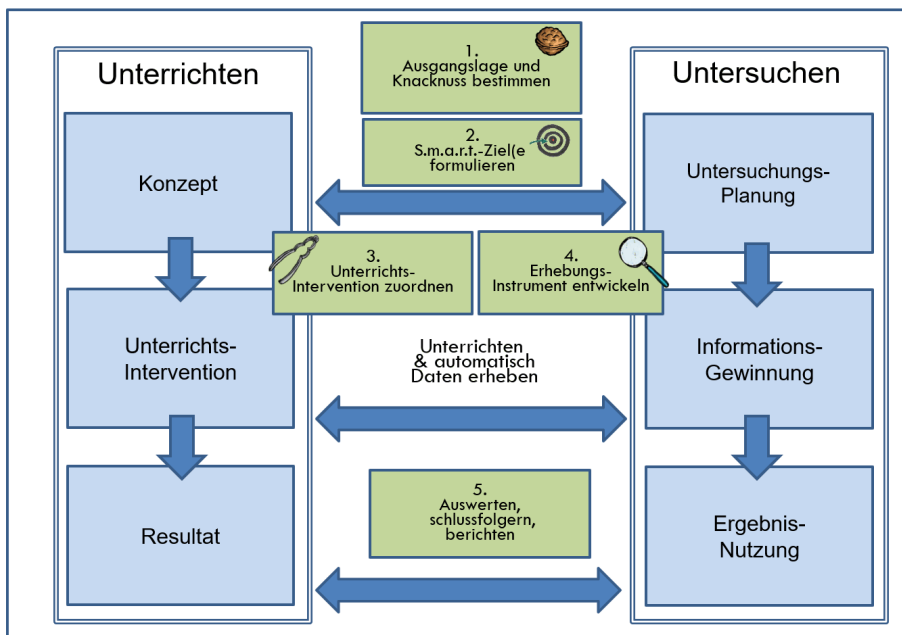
Unterrichten

Konzept

Unterrichts-Intervention

Resultat

1. Ausgangslage und Knacknuss bestimmen

2. S.m.a.r.t.-Ziel(e formulieren

3. Unterrichts-Intervention zuordnen

4. Erhebungs-Instrument entwickeln

Unterrichten & automatisch Daten erheben

5. Auswerten, schlussfolgern, berichten

Untersuchen

Untersuchungs-Planung

Informations-Gewinnung

Ergebnis-Nutzung